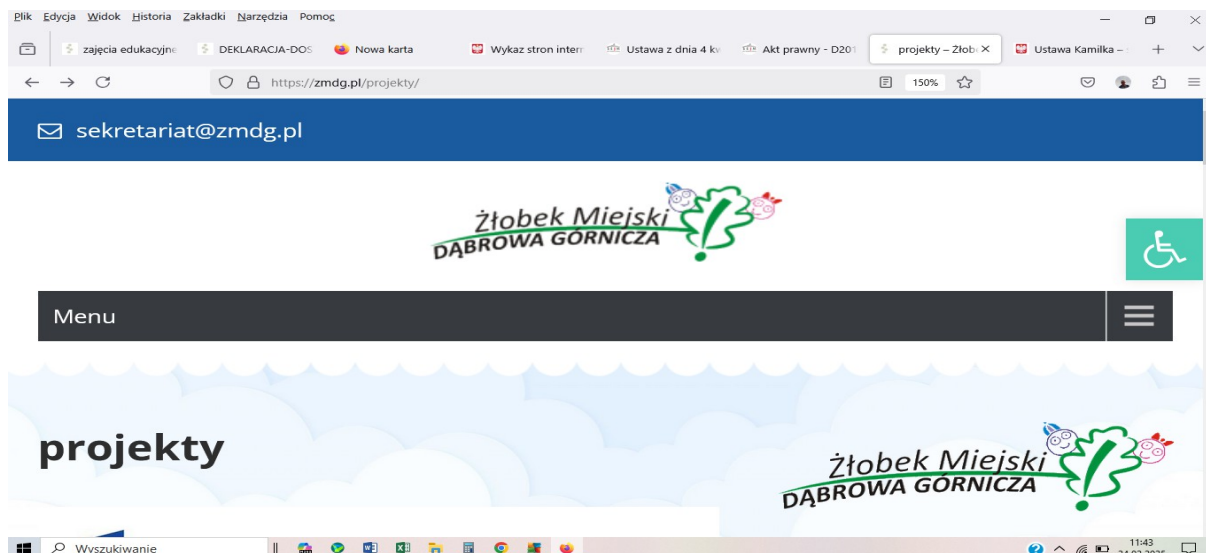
Plik Edycja Widok Historia Zakładki Narzędzia Pomoc

zajęcia edukacyjne | DEKLARACJA-DOS | Nowa karta | Wykaz stron intern | Ustawa z dnia 4 kv | Akt prawny - D201 | projekty – Żłob ✕ | Ustawa Kamilka –

https://zmdg.pl/projekty/

150%

sekretariat@zmdg.pl

Żłobek Miejski DĄBROWA GÓRNICZA

Menu

projekty

Żłobek Miejski DĄBROWA GÓRNICZA

Wyszukiwanie

11:43